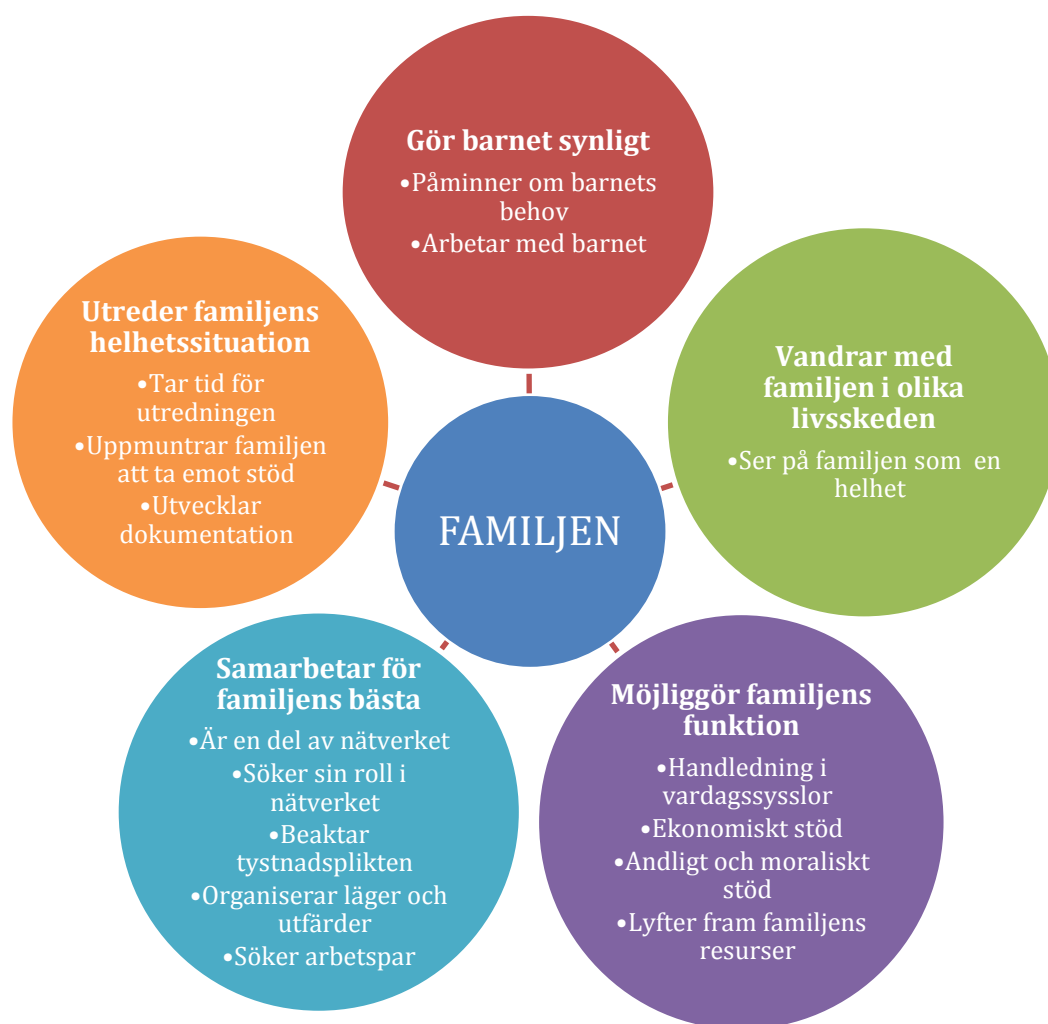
Gör barnet synligt
•Påminner om barnets behov
•Arbetar med barnet

Vandrar med familjen i olika livsskeden
•Ser på familjen som en helhet

Möjliggör familjens funktion
•Handledning i vardagssysslor
•Ekonomiskt stöd
•Andligt och moraliskt stöd
•Lyfter fram familjens resurser

Samarbetar för familjens bästa
•Är en del av nätverket
•Söker sin roll i nätverket
•Beaktar tystnadsplikten
•Organiserar läger och utfärder
•Söker arbetspar

Utreder familjens helhetssituation
•Tar tid för utredningen
•Uppmuntrar familjen att ta emot stöd
•Utvecklar dokumentation

FAMILJEN